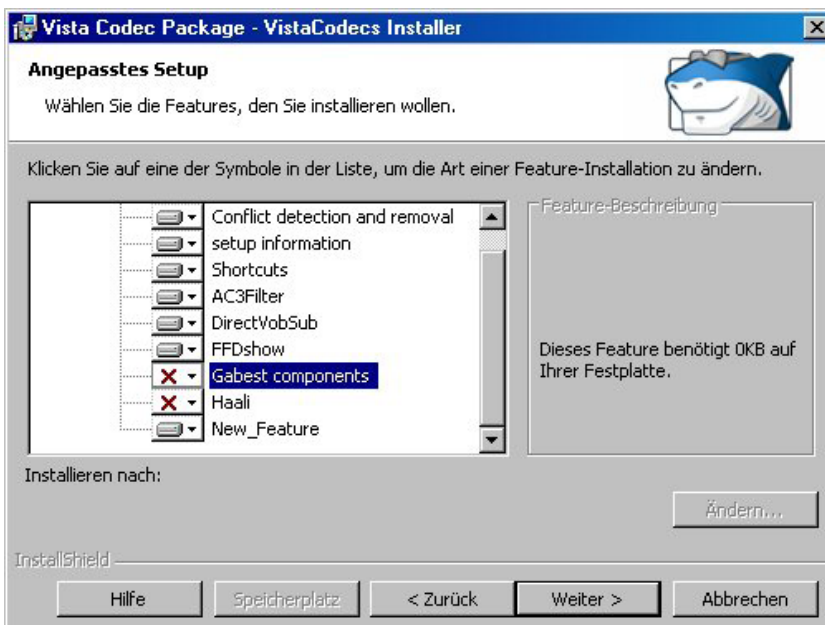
Vista Codec Package - VistaCodecs Installer

Angepasstes Setup

Wählen Sie die Features, den Sie installieren wollen.

Klicken Sie auf eine der Symbole in der Liste, um die Art einer Feature-Installation zu ändern.

Conflict detection and removal
setup information
Shortcuts
AC3Filter
DirectVobSub
FFDshow
Gabest components
Haali
New_Feature

Feature-Beschreibung

Dieses Feature benötigt 0KB auf Ihrer Festplatte.

Installieren nach:

Ändern...

InstallShield

Hilfe

Speicherplatz

< Zurück

Weiter >

Abbrechen